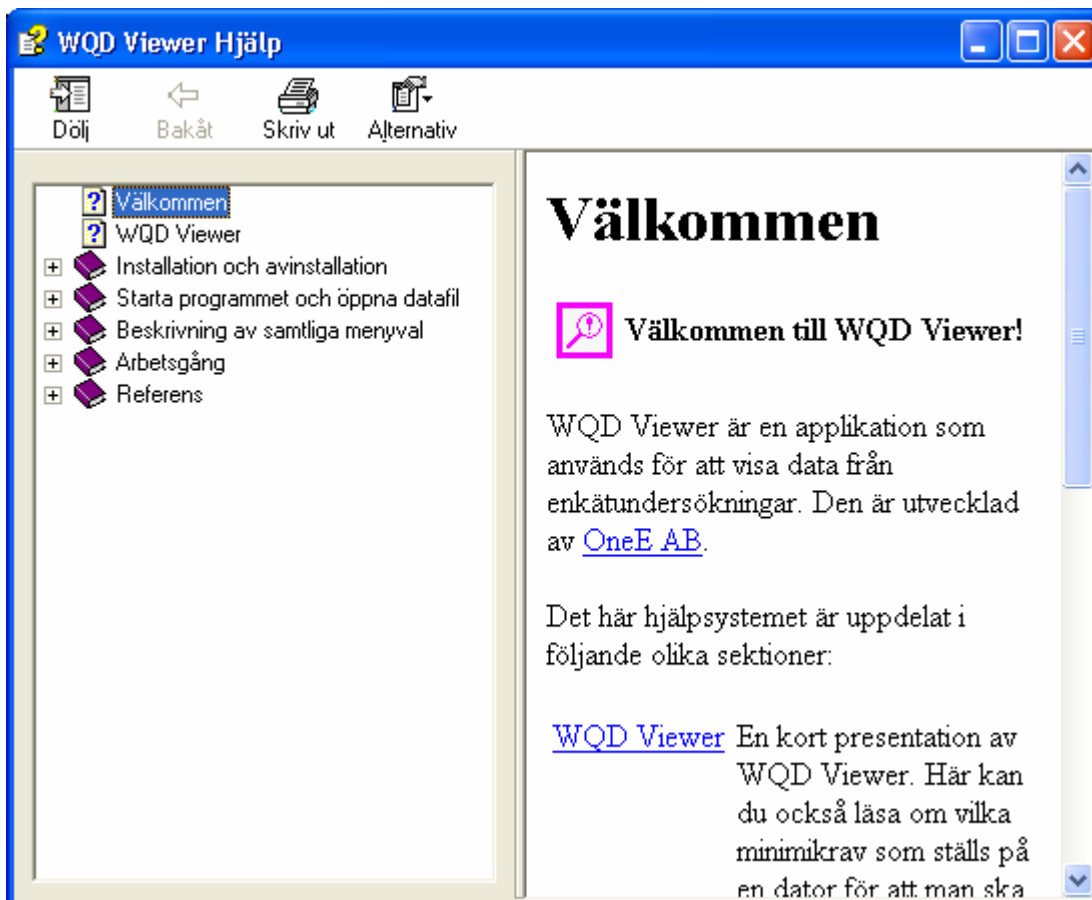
WQD Viewer Hjälp

Dölj
Bakåt
Skriv ut
Alternativ

Välkommen
WQD Viewer
Installation och avinstallation
Starta programmet och öppna datafil
Beskrivning av samtliga menyval
Arbetsgång
Referens

Välkommen

Välkommen till WQD Viewer!

WQD Viewer är en applikation som används för att visa data från enkätundersökningar. Den är utvecklad av OneE AB.

Det här hjälpsystemet är uppdelat i följande olika sektioner:

| WQD Viewer | En kort presentation av WQD Viewer. Här kan du också läsa om vilka minimikrav som ställs på en dator för att man ska |